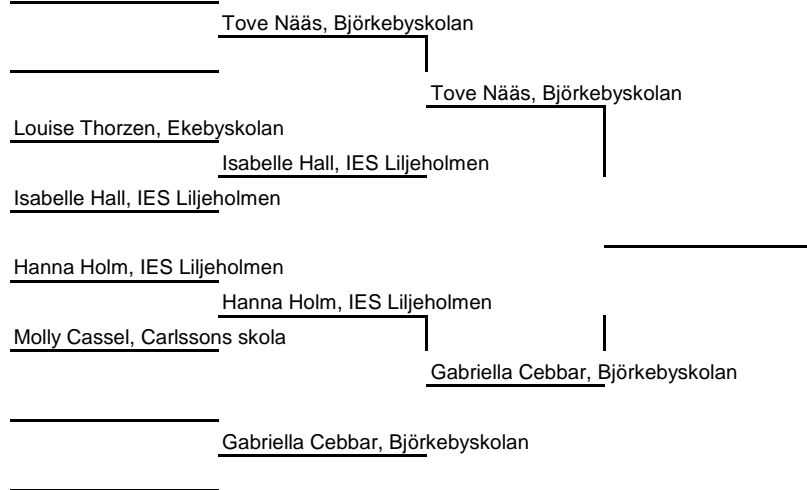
Tove Nääs, Björkebyskolan

Tove Nääs, Björkebyskolan

Louise Thorzen, Ekebyskolan

Isabelle Hall, IES Liljeholmen

Isabelle Hall, IES Liljeholmen

Hanna Holm, IES Liljeholmen

Hanna Holm, IES Liljeholmen

Molly Cassel, Carlssons skola

Gabriella Cebbar, Björkebyskolan

Gabriella Cebbar, Björkebyskolan